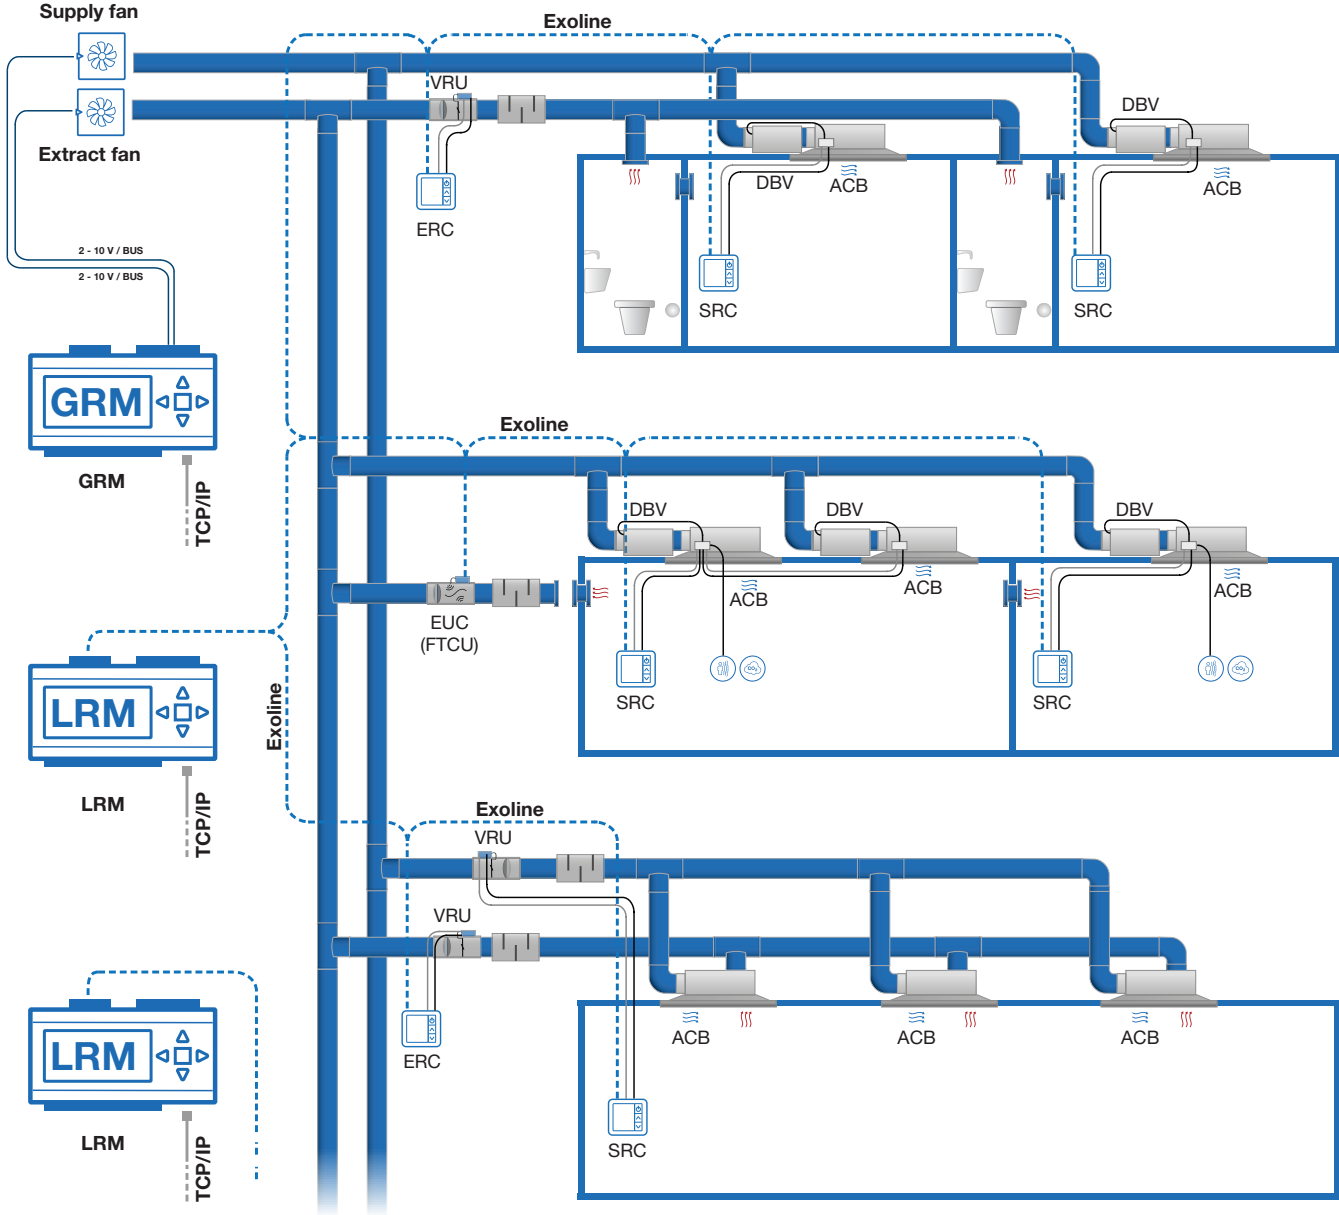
Supply fan

Extract fan

2 - 10 V / BUS

2 - 10 V / BUS

GRM

GRM

TCP/IP

Exoline

VRU

ERC

DBV

ACB

SRC

DBV

ACB

SRC

Exoline

DBV

DBV

DBV

EUC
(FTCU)

ACB

ACB

ACB

SRC

SRC

LRM

LRM

TCP/IP

Exoline

Exoline

VRU

VRU

ERC

ACB

ACB

ACB

SRC

LRM

LRM

TCP/IP